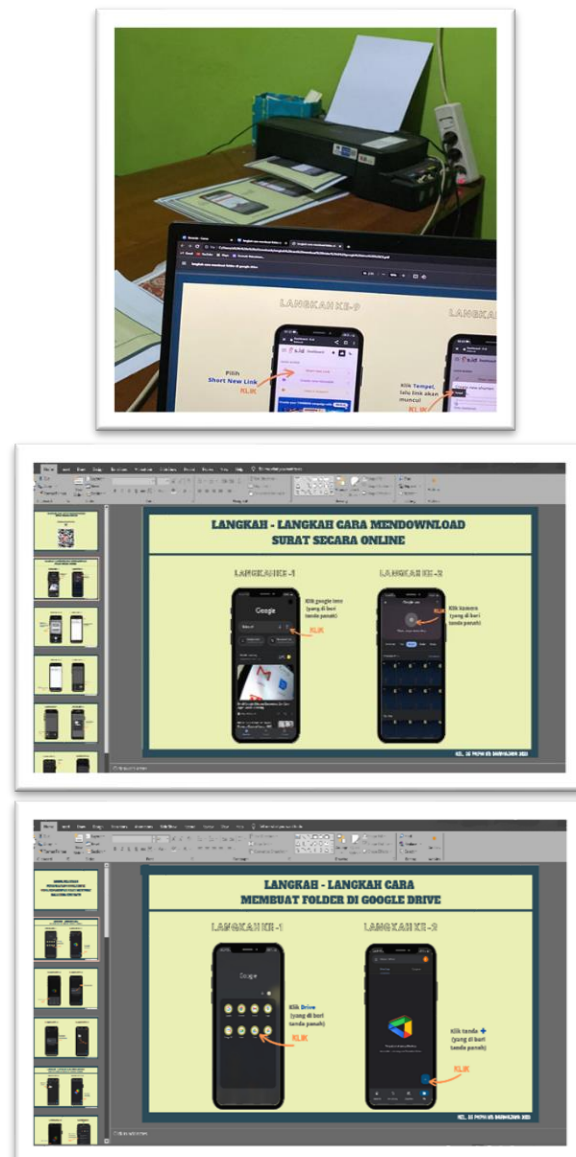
LANGKAH KE-9

Pilih Short New Link

KLIK

Klik Tempel, lalu link akan muncul

KLIK

LANGKAH - LANGKAH CARA MENDOWNLOAD SURAT SECARA ONLINE

LANGKAH KE -1

Google

Klik google lens (yang di beri tanda panah)

KLIK

LANGKAH KE -2

Klik kamera (yang di beri tanda panah)

KLIK

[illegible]

LANGKAH - LANGKAH CARA MEMBUAT FOLDER DI GOOGLE DRIVE

LANGKAH KE -1

Google

Klik Drive (yang di beri tanda panah)

KLIK

LANGKAH KE -2

Klik tanda + (yang di beri tanda panah)

KLIK

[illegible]